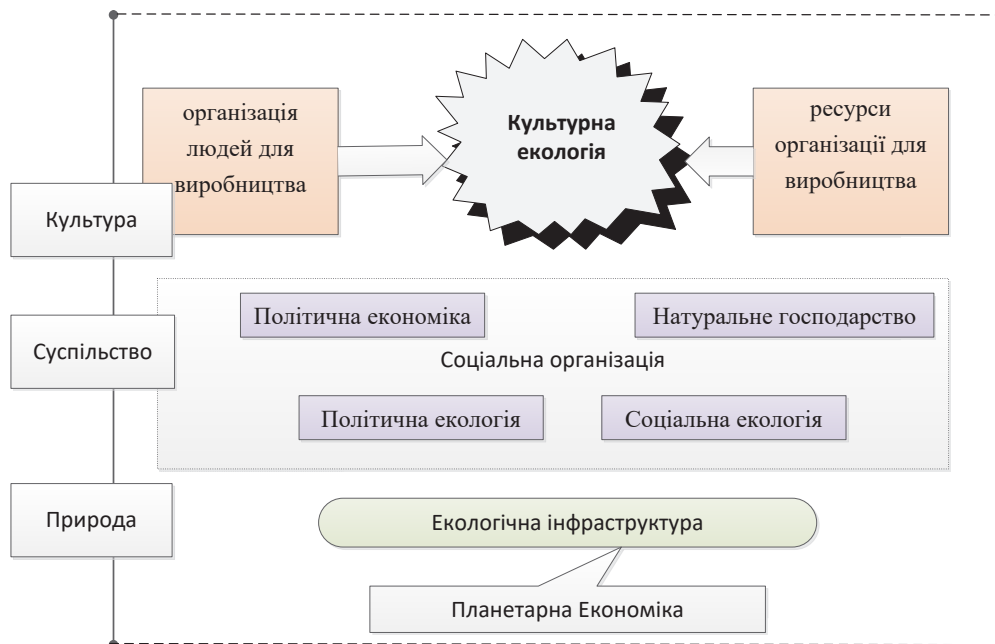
організація людей для виробництва

Культурна екологія

ресурси організації для виробництва

Культура

Політична економіка

Натуральне господарство

Суспільство

Соціальна організація

Політична екологія

Соціальна екологія

Природа

Екологічна інфраструктура

Планетарна Економіка